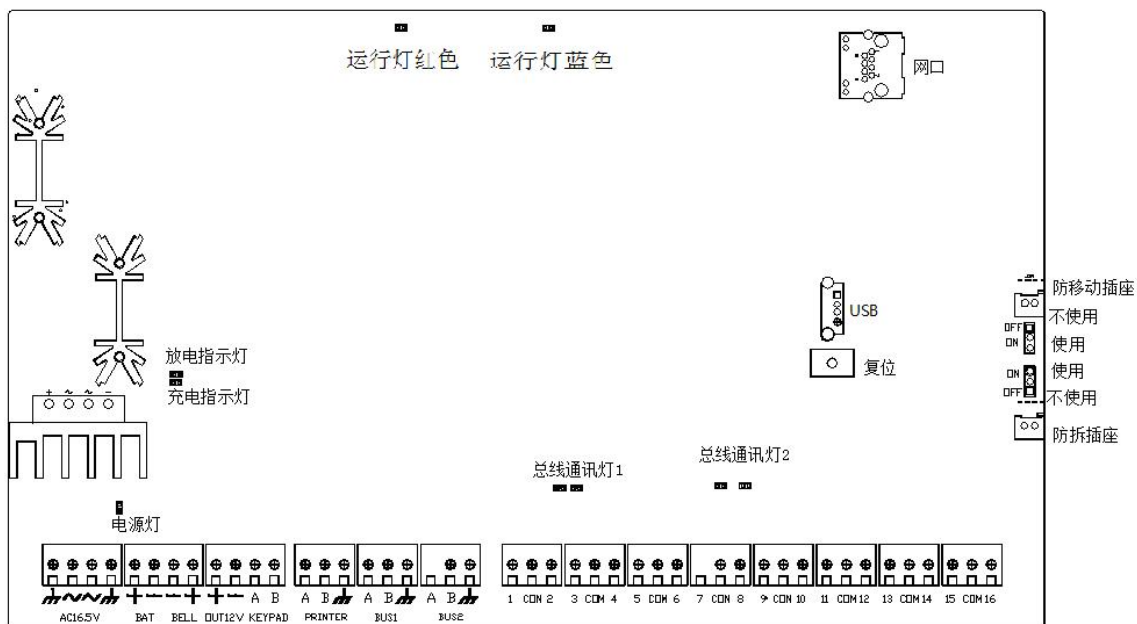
运行灯红色 运行灯蓝色

网口

防移动插座

USB

OFF
ON
不使用
使用

ON
OFF
使用
不使用

复位

放电指示灯

充电指示灯

防拆插座

总线通讯灯1

总线通讯灯2

电源灯

AC16.5V BAT BELL OUT12V KEYPAD PRINTER BUS1 BUS2

+ − − + + − A B A B A B A B

1 COM 2 3 COM 4 5 COM 6 7 COM 8 9 COM 10 11 COM 12 13 COM 14 15 COM 16